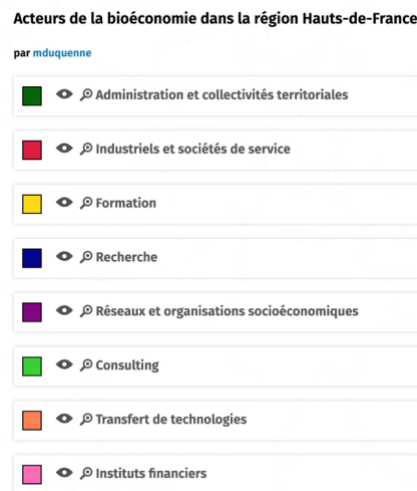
Acteurs de la bioéconomie dans la région Hauts-de-France

par mduquenne

Administration et collectivités territoriales

Industriels et sociétés de service

Formation

Recherche

Réseaux et organisations socioéconomiques

Consulting

Transfert de technologies

Instituts financiers